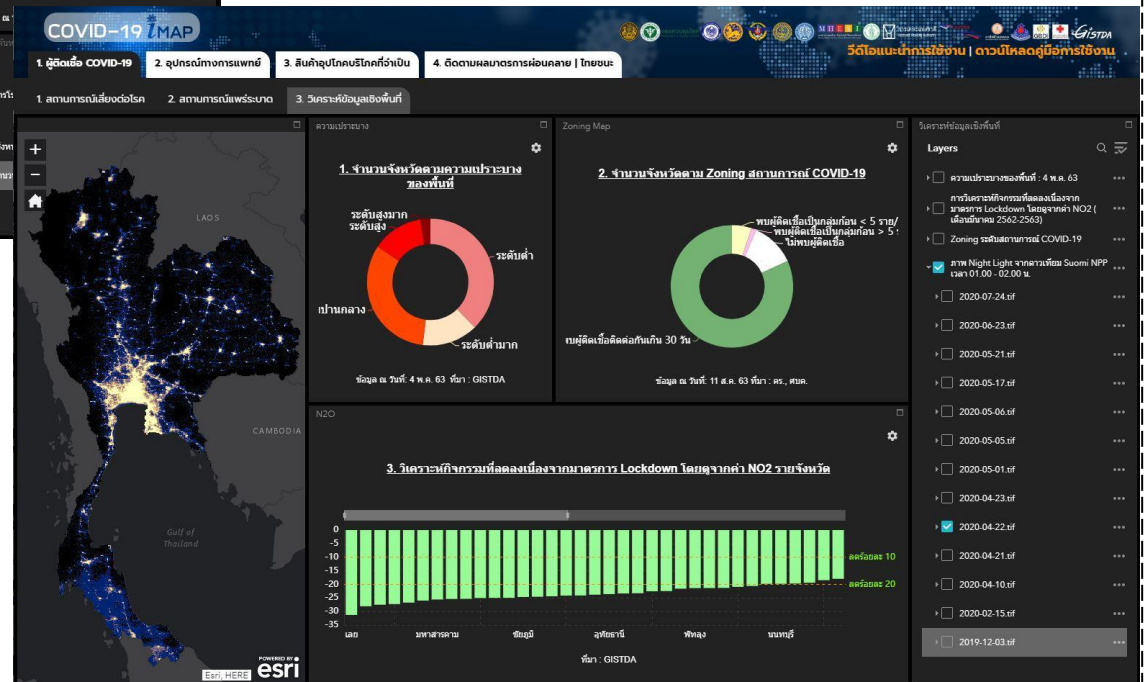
COVID-19 iMAP

วีดีโอแนะนำการใช้งาน | ดาวน์โหลดคู่มือการใช้งาน

GISTDA

1. ผู้ติดเชื้อ COVID-19
2. อุปกรณ์ทางการแพทย์
3. สินค้าอุปโภคบริโภคที่จำเป็น
4. ติดตามผลมาตรการผ่อนคลาย | ไทยชนะ

1. สถานการณ์เสี่ยงต่อโรค
2. สถานการณ์แพร่ระบาด
3. วิเคราะห์ข้อมูลเชิงพื้นที่

+
−

LAOS
CAMBODIA
Gulf of Thailand

Esri, HERE
POWERED BY esri

ความเปราะบาง

1. จำนวนจังหวัดตามความเปราะบางของพื้นที่

ระดับสูงมาก
ระดับสูง
ระดับต่ำ
ปานกลาง
ระดับต่ำมาก

ข้อมูล ณ วันที่ : 4 พ.ค. 63 ที่มา : GISTDA

Zoning Map

2. จำนวนจังหวัดตาม Zoning สถานการณ์ COVID-19

พบผู้ติดเชื้อเป็นกลุ่มก้อน < 5 ราย/
พบผู้ติดเชื้อเป็นกลุ่มก้อน > 5
ไม่พบผู้ติดเชื้อ
เบผู้ติดเชื้อติดต่อกันเกิน 30 วัน

ข้อมูล ณ วันที่ : 11 ส.ค. 63 ที่มา : ศร., ศบค.

N2O

3. วิเคราะห์กิจกรรมที่ลดลงเนื่องจากมาตรการ Lockdown โดยดูจากค่า NO2 รายจังหวัด

0
-5
-10
-15
-20
-25
-30
-35

ลดร้อยละ 10
ลดร้อยละ 20

เลย
มหาสารคาม
ชัยภูมิ
อุทัยธานี
พัทลุง
นนทบุรี

ที่มา : GISTDA

วิเคราะห์ข้อมูลเชิงพื้นที่

Layers

ความเปราะบางของพื้นที่ : 4 พ.ค. 63
การวิเคราะห์กิจกรรมที่ลดลงเนื่องจากมาตรการ Lockdown โดยดูจากค่า NO2 ( เดือนมีนาคม 2562-2563)
Zoning ระดับสถานการณ์ COVID-19
ภาพ Night Light จากดาวเทียม Suomi NPP เวลา 01.00 - 02.00 น.
2020-07-24.tif
2020-06-23.tif
2020-05-21.tif
2020-05-17.tif
2020-05-06.tif
2020-05-05.tif
2020-05-01.tif
2020-04-23.tif
2020-04-22.tif
2020-04-21.tif
2020-04-10.tif
2020-02-15.tif
2019-12-03.tif